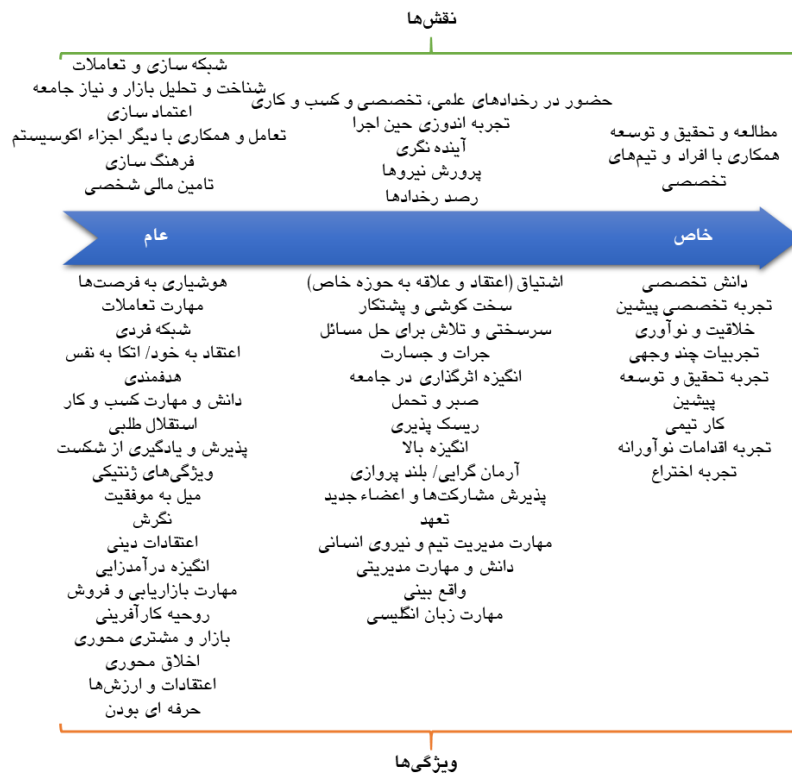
نقش‌ها

شبکه سازی و تعاملات
شناخت و تحلیل بازار و نیاز جامعه
اعتماد سازی
تعامل و همکاری با دیگر اجزاء اکوسیستم
فرهنگ سازی
تامین مالی شخصی

حضور در رخدادهای علمی، تخصصی و کسب و کاری
تجربه اندوزی حین اجرا
آینده نگری
پرورش نیروها
رصد رخدادها

مطالعه و تحقیق و توسعه
همکاری با افراد و تیم‌های تخصصی

عام
خاص

هوشیاری به فرصت‌ها
مهارت تعاملات
شبکه فردی
اعتقاد به خود/ اتکا به نفس
هدفمندی
دانش و مهارت کسب و کار
استقلال طلبی
پذیرش و یادگیری از شکست
ویژگی‌های ژنتیکی
میل به موفقیت
نگرش
اعتقادات دینی
انگیزه درآمدزایی
مهارت بازاریابی و فروش
روحیه کارآفرینی
بازار و مشتری محوری
اخلاق محوری
اعتقادات و ارزش‌ها
حرفه ای بودن

اشتیاق (اعتقاد و علاقه به حوزه خاص)
سخت کوشی و پشتکار
سرسختی و تلاش برای حل مسائل
جرات و جسارت
انگیزه اثرگذاری در جامعه
صبر و تحمل
ریسک پذیری
انگیزه بالا
آرمان گرایی/ بلند پروازی
پذیرش مشارکت‌ها و اعضاء جدید
تعهد
مهارت مدیریت تیم و نیروی انسانی
دانش و مهارت مدیریتی
واقع بینی
مهارت زبان انگیسی

دانش تخصصی
تجربه تخصصی پیشین
خلاقیت و نوآوری
تجربیات چند وجهی
تجربه تحقیق و توسعه پیشین
کار تیمی
تجربه اقدامات نوآورانه
تجربه اختراع

ویژگی‌ها